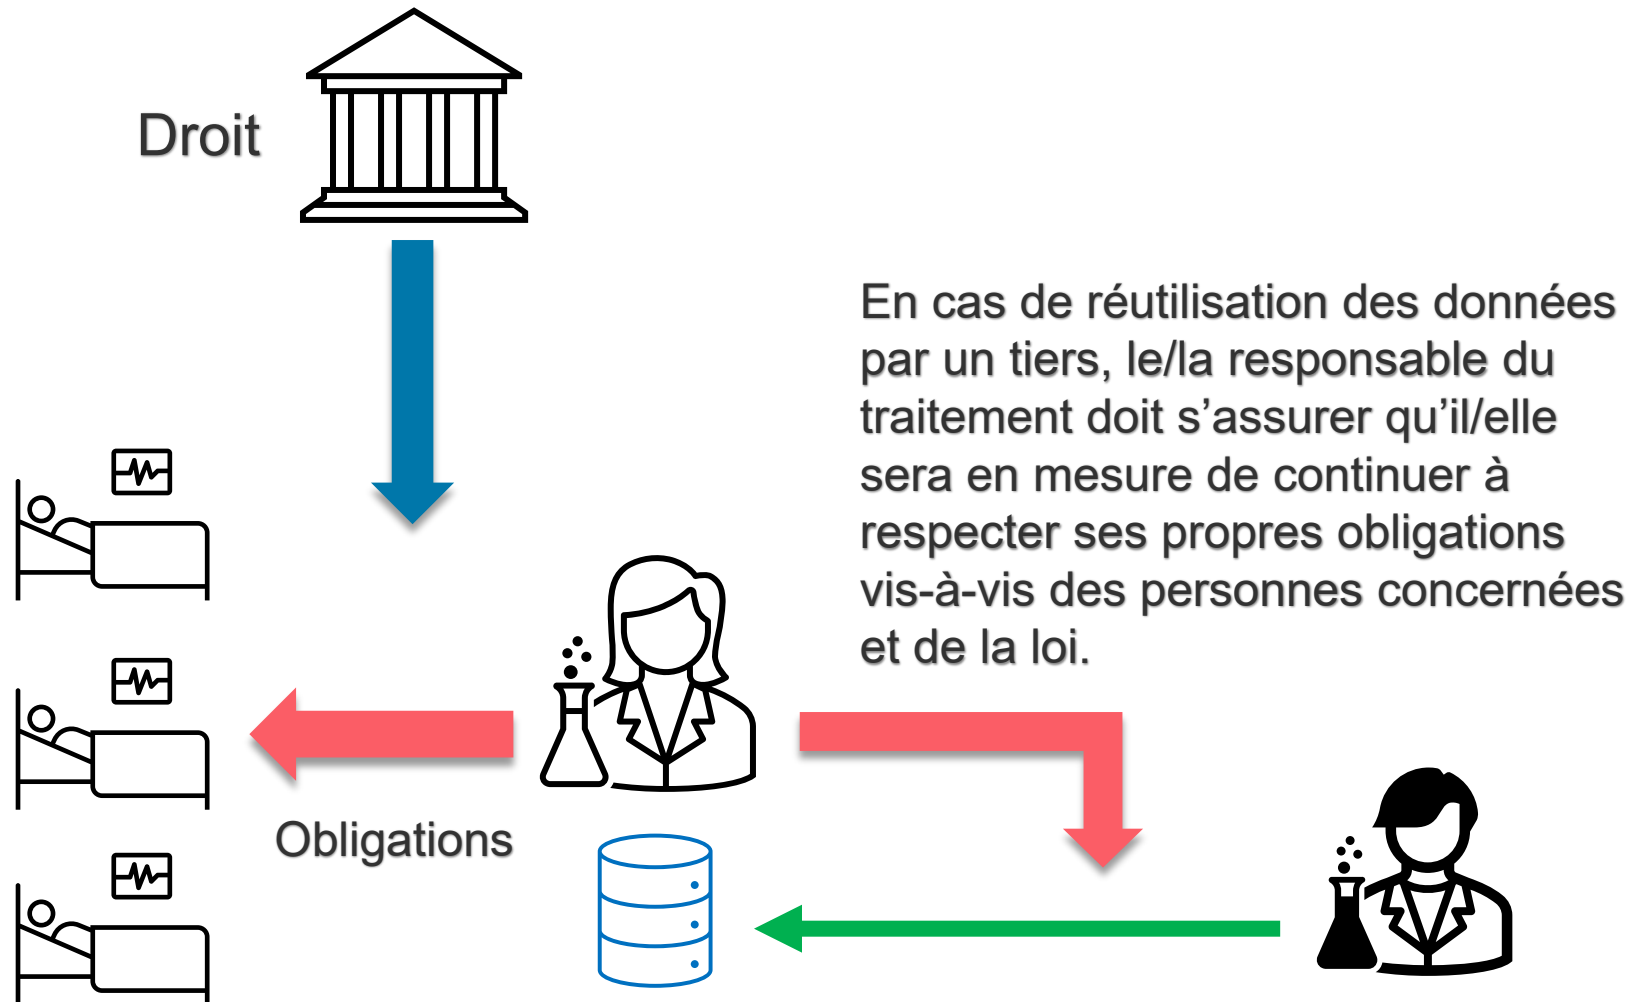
Droit

En cas de réutilisation des données par un tiers, le/la responsable du traitement doit s'assurer qu'il/elle sera en mesure de continuer à respecter ses propres obligations vis-à-vis des personnes concernées et de la loi.

Obligations